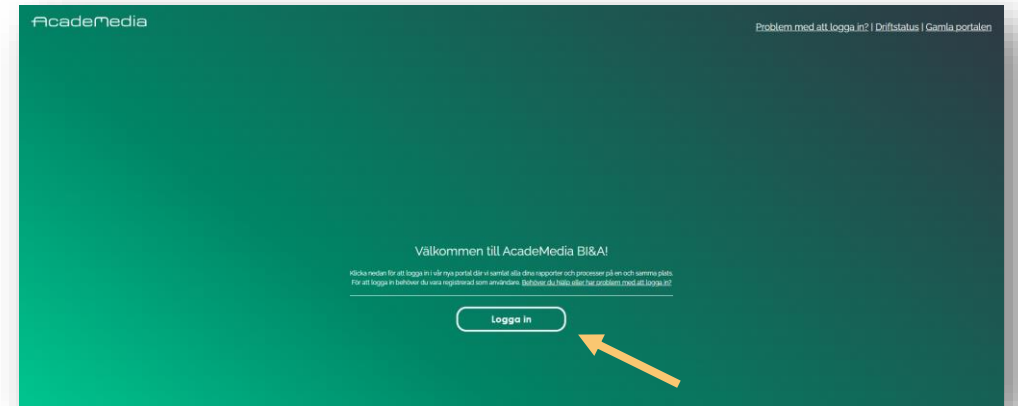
AcadeMedia

Problem med att logga in? | Driftstatus | Gamla portalen

Välkommen till AcadeMedia BI&A!

Klicka nedan för att logga in i vår nya portal där vi samlat alla dina rapporter och processer på en och samma plats. För att logga in behöver du vara registrerad som användare. Behöver du hjälp eller har problem med att logga in?

Logga in